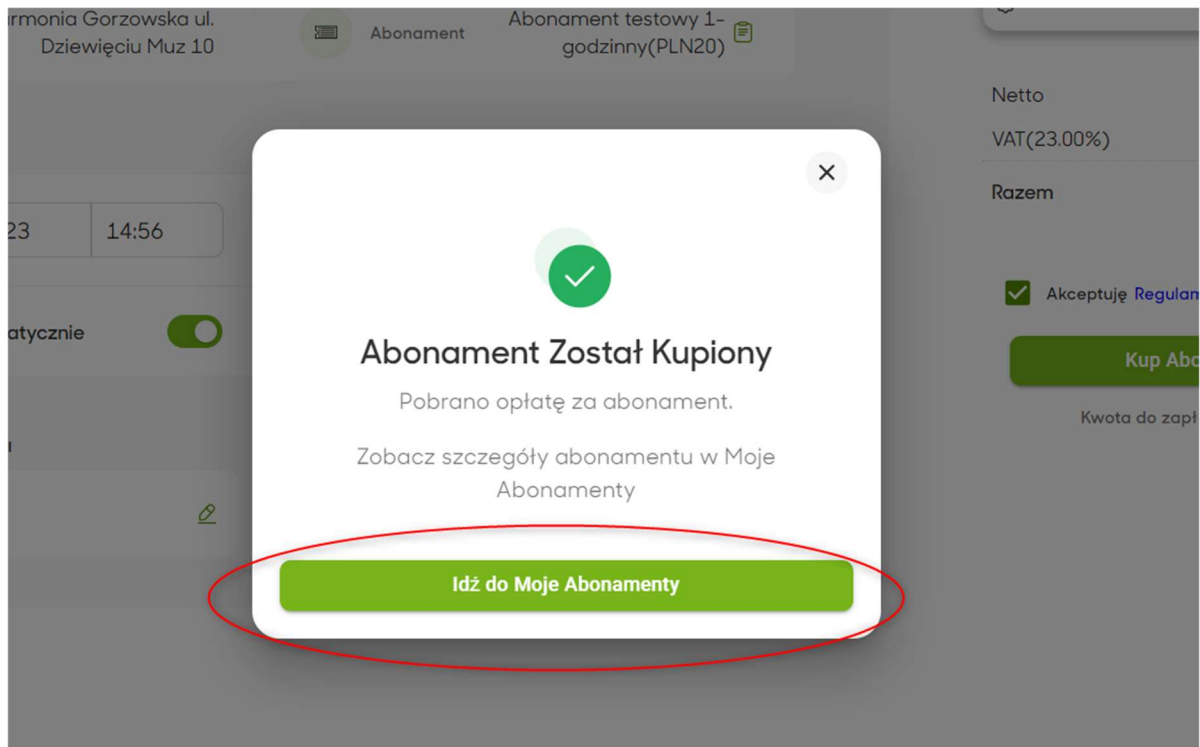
rmonia Gorzowska ul. Dziewięciu Muz 10

Abonament

Abonament testowy 1-godzinny(PLN20)

Netto

VAT(23.00%)

Razem

23

14:56

atycznie

Akceptuję Regulam

Kup Abo

Kwota do zapł

Abonament Został Kupiony

Pobrano opłatę za abonament.

Zobacz szczegóły abonamentu w Moje Abonamenty

Idź do Moje Abonamenty